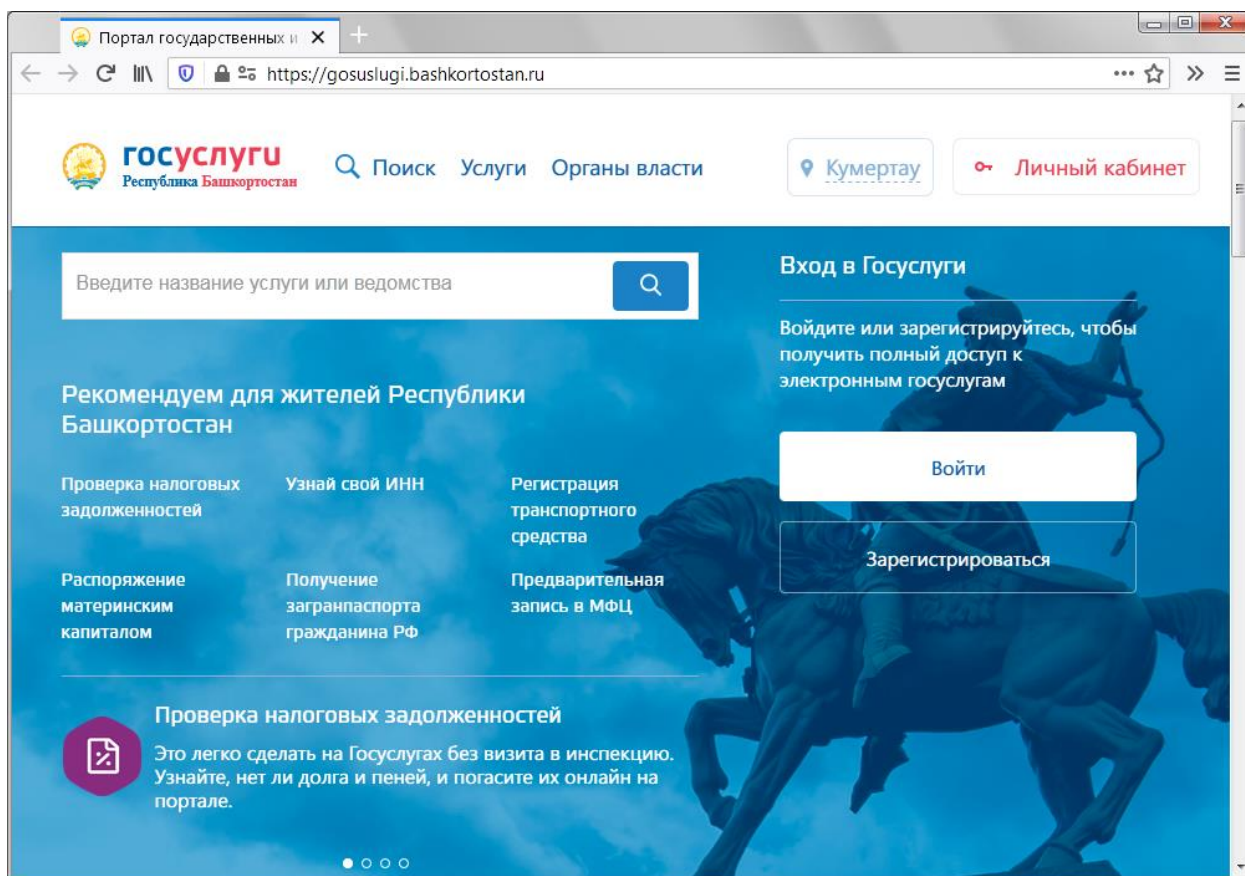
Портал государственных и

https://gosuslugi.bashkortostan.ru

госуслуги
Республика Башкортостан

Поиск Услуги Органы власти

Кумертау

Личный кабинет

Введите название услуги или ведомства

Вход в Госуслуги

Войдите или зарегистрируйтесь, чтобы получить полный доступ к электронным госуслугам

Рекомендуем для жителей Республики Башкортостан

Проверка налоговых задолженностей

Узнай свой ИНН

Регистрация транспортного средства

Распоряжение материнским капиталом

Получение загранпаспорта гражданина РФ

Предварительная запись в МФЦ

Войти

Зарегистрироваться

Проверка налоговых задолженностей

Это легко сделать на Госуслугах без визита в инспекцию. Узнайте, нет ли долга и пеней, и погасите их онлайн на портале.